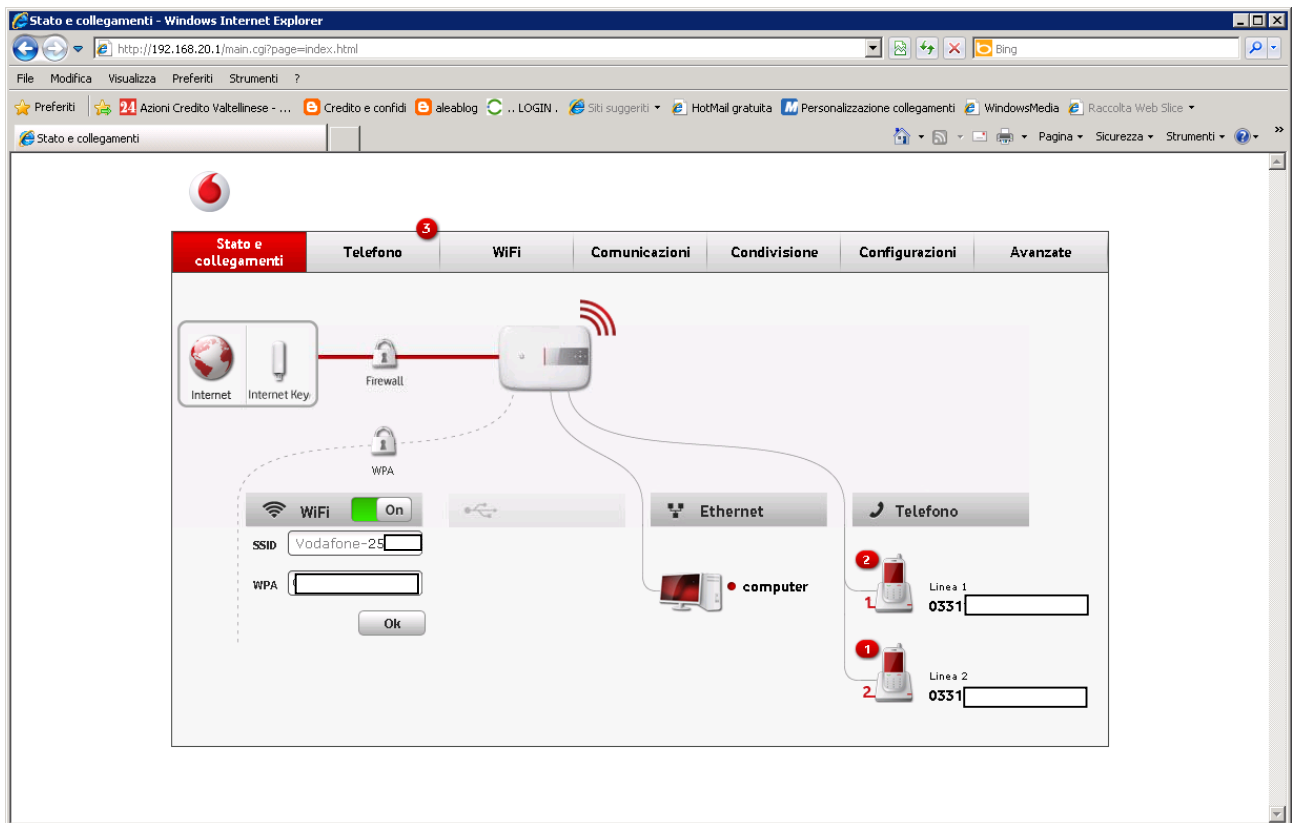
Stato e collegamenti - Windows Internet Explorer

http://192.168.20.1/main.cgi?page=index.html

Bing

File Modifica Visualizza Preferiti Strumenti ?

Preferiti 24 Azioni Credito Valtellinese - ... Credito e confidi aleablog .. LOGIN . Siti suggeriti HotMail gratuita Personalizzazione collegamenti WindowsMedia Raccolta Web Slice

Stato e collegamenti

Pagina Sicurezza Strumenti

Stato e collegamenti | Telefono 3 | WiFi | Comunicazioni | Condivisione | Configurazioni | Avanzate

Internet Internet Key

Firewall

WPA

WiFi On

SSID Vodafone-25

WPA

Ok

Ethernet

computer

Telefono

2

Linea 1
1
0331

1

Linea 2
2
0331